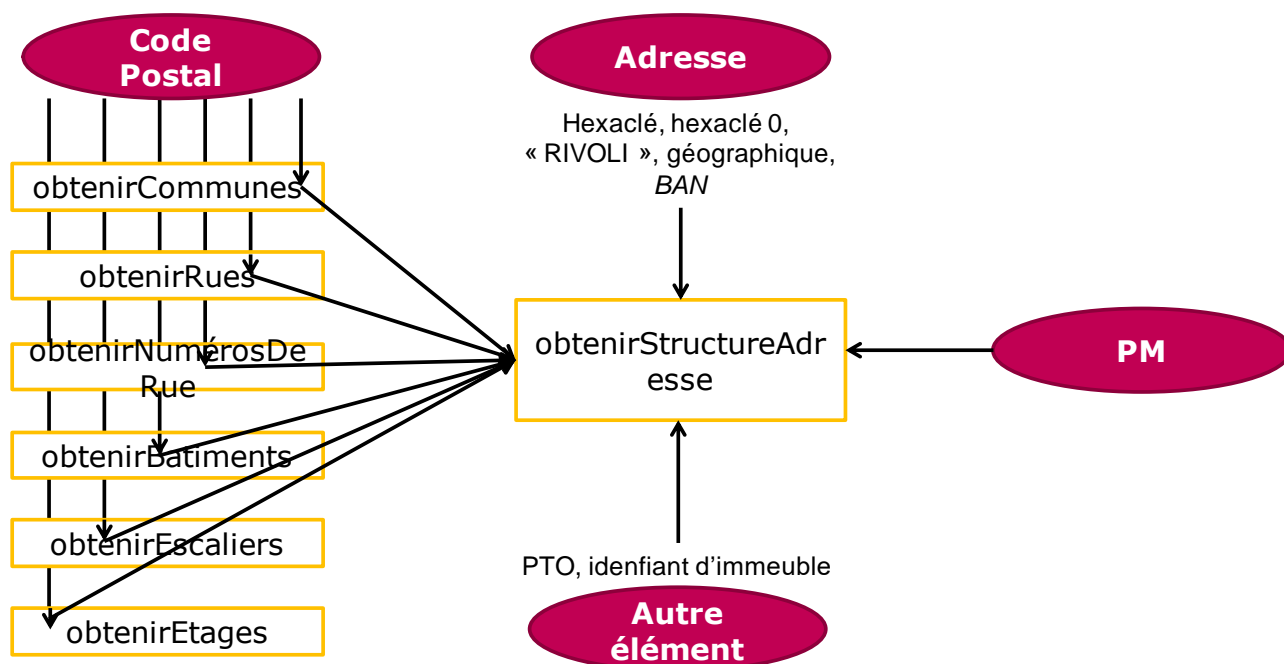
Code Postal

Adresse

Hexaclé, hexaclé 0, « RIVOLI », géographique, *BAN*

obtenirCommunes

obtenirRues

obtenirNumérosDe Rue

obtenirBatiments

obtenirEscaliers

obtenirEtages

obtenirStructureAdresse

PM

PTO, idenfiant d'immeuble

Autre élément